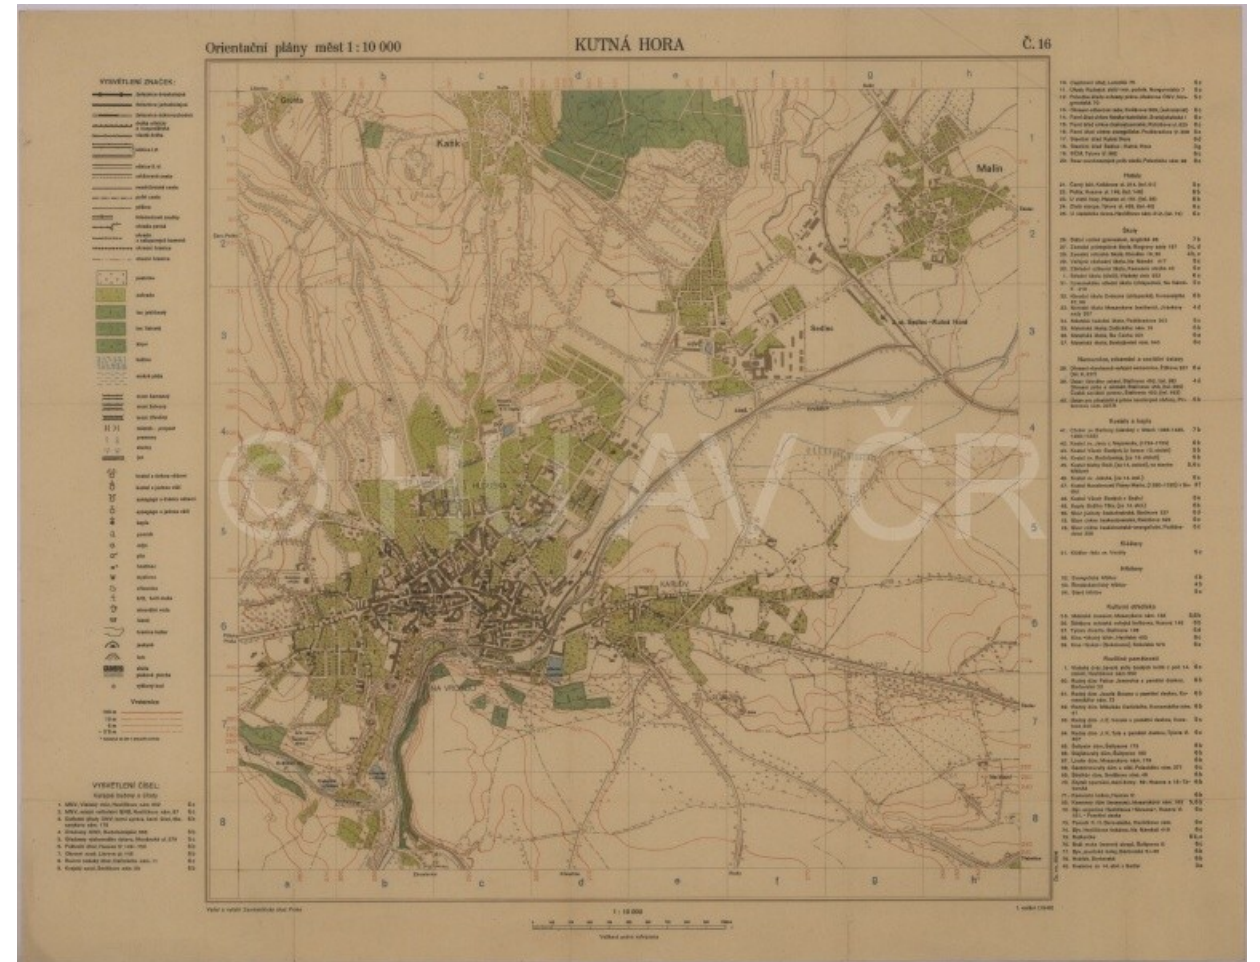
Orientační plány měst 1 : 10 000

KUTNÁ HORA

Č. 16

VYSVĚTLENÍ ZNAČEK:

VYSVĚTLENÍ ČÍSEL:

Hotely

Školy

Kostely a kaple

Hřbitovy

Kulturní střediska

Kulturní památky

a b c d e f g h

1 2 3 4 5 6 7 8

Gorny

Kaňk

Malín

Sedlec

NA VÝSLUNÍ

KAŇKOV

©HÚAVČR

1 : 10 000

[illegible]